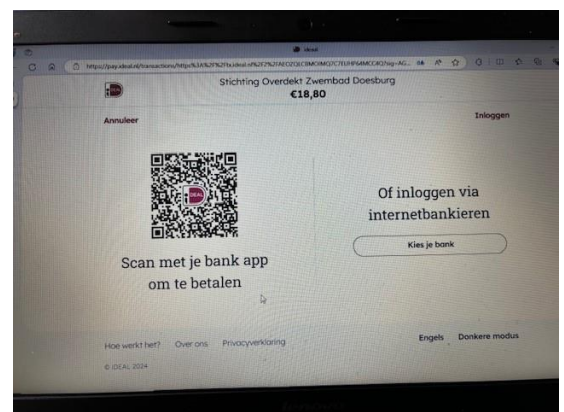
iDEAL

https://pay.ideal.nl/transactions/https%3A%2F%2Fa.ideal.nl%2F%2F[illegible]

iDEAL

Stichting Overdekt Zwembad Doesburg
€18,80

Annuleer

Inloggen

Scan met je bank app om te betalen

Of inloggen via internetbankieren

Kies je bank

Hoe werkt het? Over ons Privacyverklaring

Engels Donkere modus

© iDEAL 2024